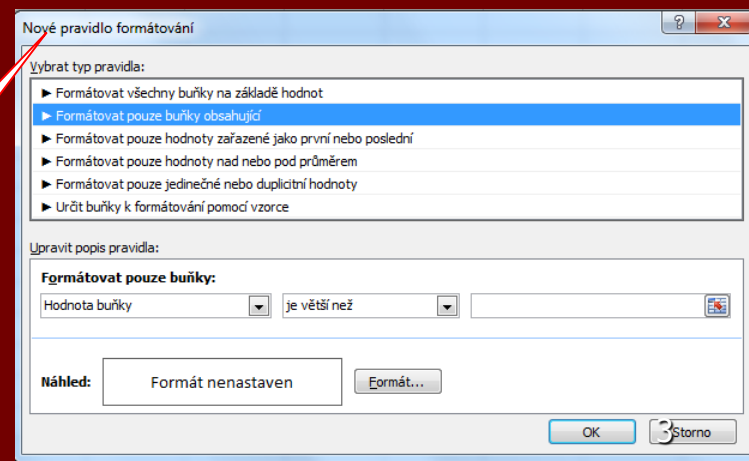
Nové pravidlo formátování

?

Vybrat typ pravidla:

► Formátovat všechny buňky na základě hodnot
► Formátovat pouze buňky obsahující
► Formátovat pouze hodnoty zařazené jako první nebo poslední
► Formátovat pouze hodnoty nad nebo pod průměrem
► Formátovat pouze jedinečné nebo duplicitní hodnoty
► Určit buňky k formátování pomocí vzorce

Upravit popis pravidla:

Formátovat pouze buňky:

Hodnota buňky | je větší než

Náhled: Formát nenastaven

Formát...

OK

3 Storno